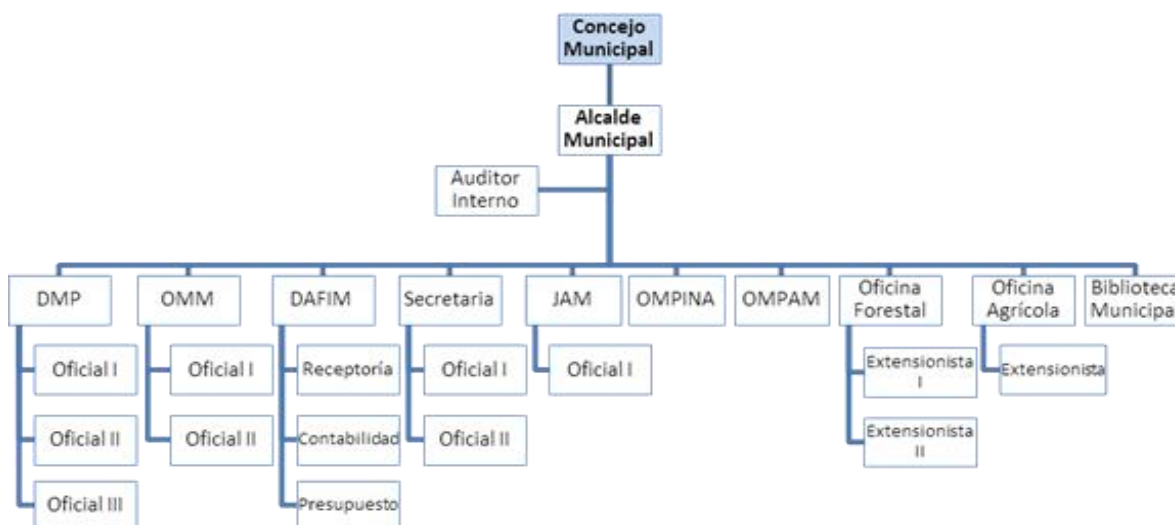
Concejo Municipal

Alcalde Municipal

Auditor Interno

DMP
Oficial I
Oficial II
Oficial III

OMM
Oficial I
Oficial II

DAFIM
Receptoría
Contabilidad
Presupuesto

Secretaria
Oficial I
Oficial II

JAM
Oficial I

OMPINA

OMPAM

Oficina Forestal
Extensionista I
Extensionista II

Oficina Agrícola
Extensionista

Biblioteca Municipal